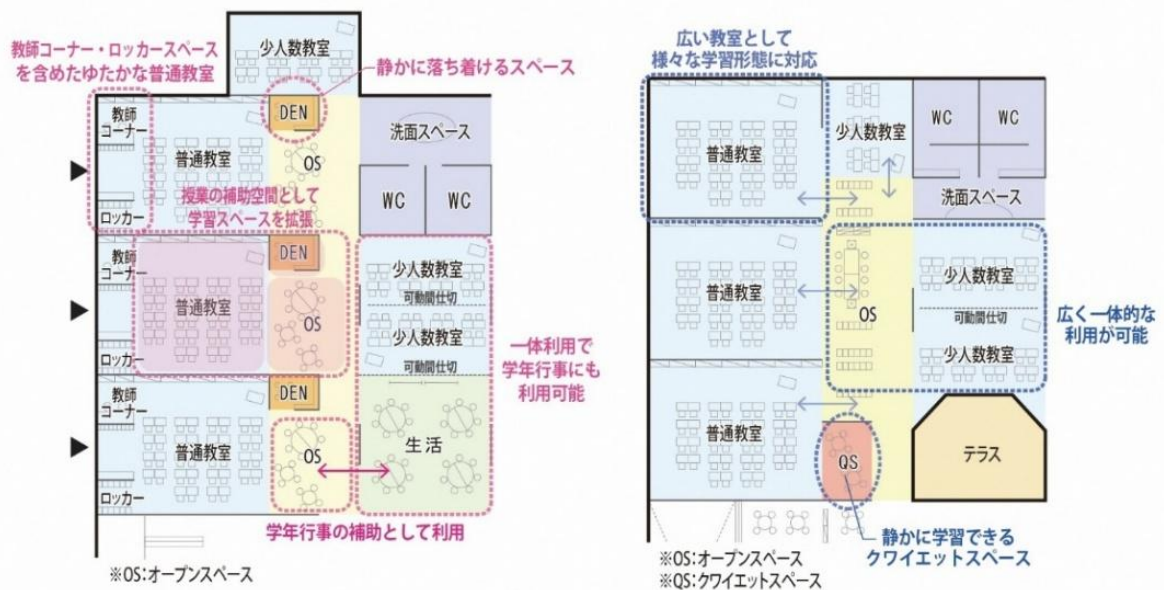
教師コーナー・ロッカースペースを含めたゆたかな普通教室

少人数教室

静かに落ち着けるスペース

DEN

教師コーナー

普通教室

OS

洗面スペース

授業の補助空間として学習スペースを拡張

WC

WC

ロッカー

教師コーナー

DEN

少人数教室

可動間仕切

普通教室

OS

少人数教室

可動間仕切

一体利用で学年行事にも利用可能

ロッカー

教師コーナー

DEN

普通教室

OS

生活

ロッカー

学年行事の補助として利用

※OS:オープンスペース

広い教室として様々な学習形態に対応

WC

WC

少人数教室

普通教室

洗面スペース

普通教室

少人数教室

OS

可動間仕切

広く一体的な利用が可能

少人数教室

普通教室

QS

テラス

静かに学習できるクワイエットスペース

※OS:オープンスペース
※QS:クワイエットスペース